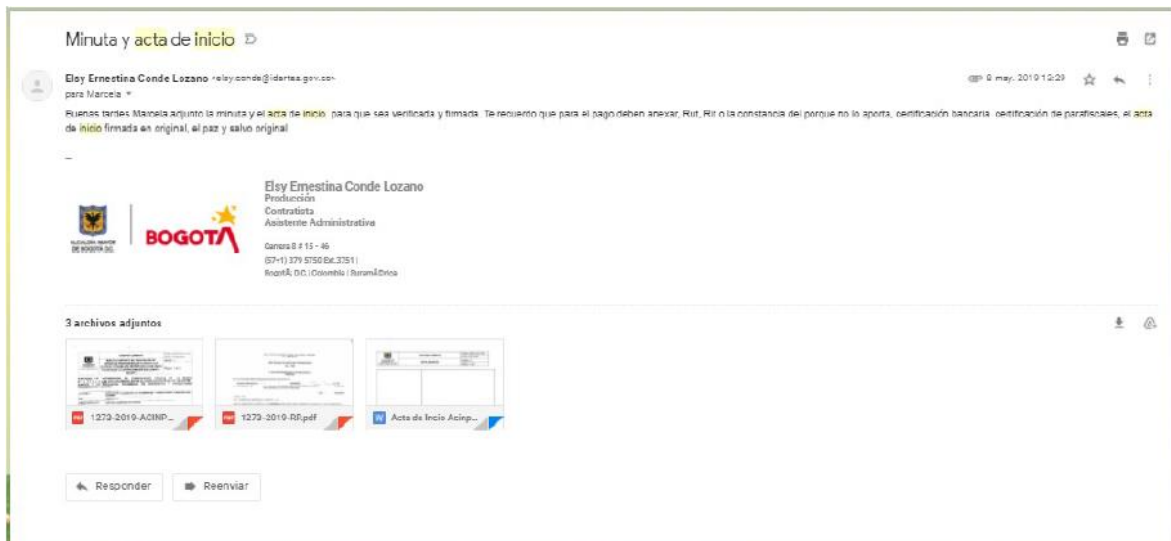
Minuta y acta de inicio

Elsy Ernestina Conde Lozano <elsy.conde@idartes.gov.co>
para Marcela

9 may. 2019 12:29

Buenas tardes Marcela adjunto la minuta y el acta de inicio, para que sea verificada y firmada. Te recuerdo que para el pago deben anexar, Rut, Rit o la constancia del porque no lo aporta, certificación bancaria, certificación de parafiscales, el acta de inicio firmada en original, el paz y salvo original

--

ALCALDÍA MAYOR DE BOGOTÁ D.C.

BOGOTÁ

Elsy Ernestina Conde Lozano
Producción
Contratista
Asistente Administrativa

Carrera 8 # 15 - 46
(57+1) 379 5750 Ext.3751 |
BogotÃ¡ D.C. | Colombia | SuramÃ©rica

3 archivos adjuntos

1273-2019-ACINP...

1273-2019-RP.pdf

Acta de Inicio Acinp...

Responder

Reenviar